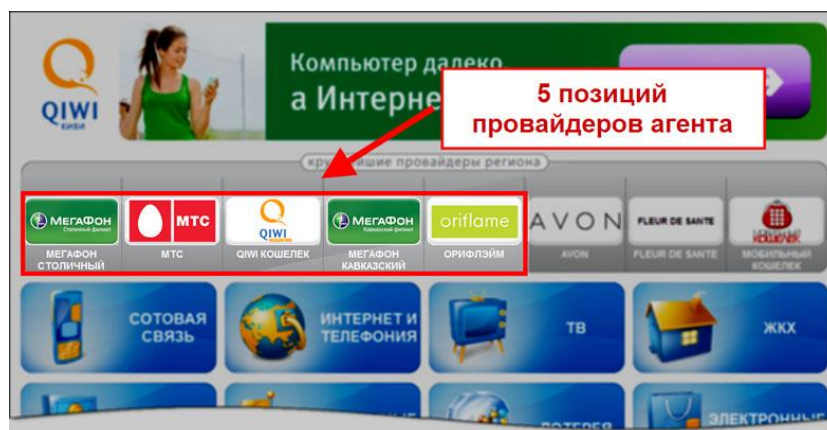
QIWI
КИВИ

Компьютер далеко
а Интерне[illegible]

5 позиций
провайдеров агента

кру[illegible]ишие провайдеры региона

МегаФон
Столичный филиал
МЕГАФОН СТОЛИЧНЫЙ

МТС
МТС

QIWI
КОШЕЛЕК
QIWI КОШЕЛЕК

МегаФон
Кавказский филиал
МЕГАФОН КАВКАЗСКИЙ

oriflame
ОРИФЛЭЙМ

AVON
AVON

FLEUR DE SANTE
FLEUR DE SANTE

МОБИЛЬНЫЙ КОШЕЛЕК

СОТОВАЯ СВЯЗЬ

ИНТЕРНЕТ И ТЕЛЕФОНИЯ

ТВ

ЖКХ

ЛОТЕРЕЯ

ЭЛЕКТРОННЫЕ